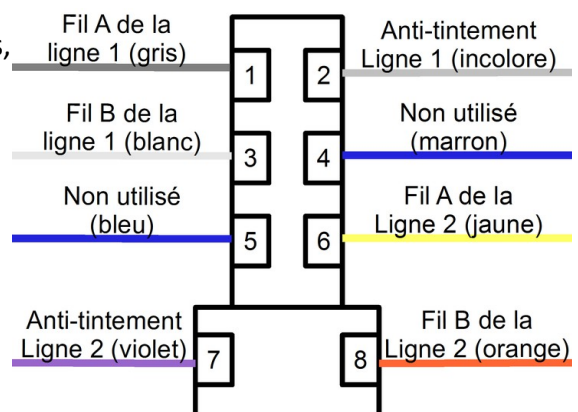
Fil A de la ligne 1 (gris)

1

Anti-tintement Ligne 1 (incolore)

2

Fil B de la ligne 1 (blanc)

3

Non utilisé (marron)

4

Non utilisé (bleu)

5

Fil A de la Ligne 2 (jaune)

6

Anti-tintement Ligne 2 (violet)

7

8

Fil B de la Ligne 2 (orange)